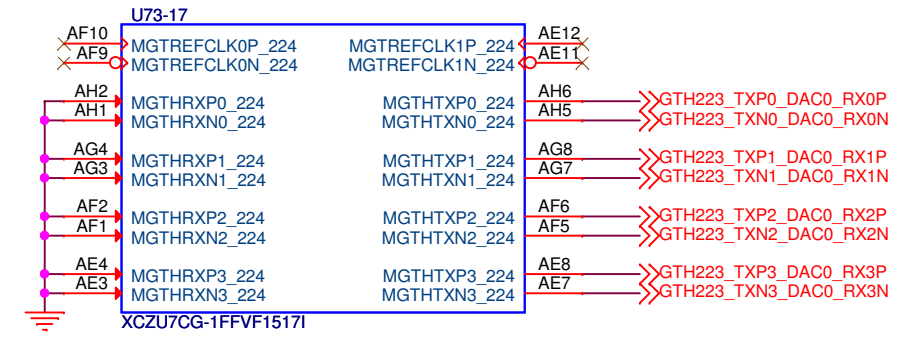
U73-17

AF10
AF9
AH2
AH1
AG4
AG3
AF2
AF1
AE4
AE3

MGTREFCLK0P_224
MGTREFCLK0N_224
MGTHRXP0_224
MGTHRXN0_224
MGTHRXP1_224
MGTHRXN1_224
MGTHRXP2_224
MGTHRXN2_224
MGTHRXP3_224
MGTHRXN3_224

MGTREFCLK1P_224
MGTREFCLK1N_224
MGTHTXP0_224
MGTHTXN0_224
MGTHTXP1_224
MGTHTXN1_224
MGTHTXP2_224
MGTHTXN2_224
MGTHTXP3_224
MGTHTXN3_224

AE12
AE11
AH6
AH5
AG8
AG7
AF6
AF5
AE8
AE7

GTH223_TXP0_DAC0_RX0P
GTH223_TXN0_DAC0_RX0N
GTH223_TXP1_DAC0_RX1P
GTH223_TXN1_DAC0_RX1N
GTH223_TXP2_DAC0_RX2P
GTH223_TXN2_DAC0_RX2N
GTH223_TXP3_DAC0_RX3P
GTH223_TXN3_DAC0_RX3N

XCZU7CG-1FFVF1517I